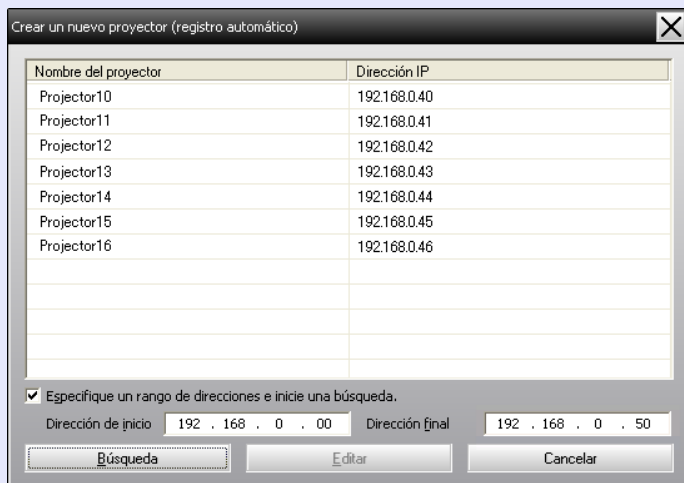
Crear un nuevo proyector (registro automático)

| Nombre del proyector | Dirección IP |
|---|---|
| Projector10 | 192.168.0.40 |
| Projector11 | 192.168.0.41 |
| Projector12 | 192.168.0.42 |
| Projector13 | 192.168.0.43 |
| Projector14 | 192.168.0.44 |
| Projector15 | 192.168.0.45 |
| Projector16 | 192.168.0.46 |

Especifique un rango de direcciones e inicie una búsqueda.

Dirección de inicio 192 . 168 . 0 . 00 Dirección final 192 . 168 . 0 . 50

Búsqueda Editar Cancelar